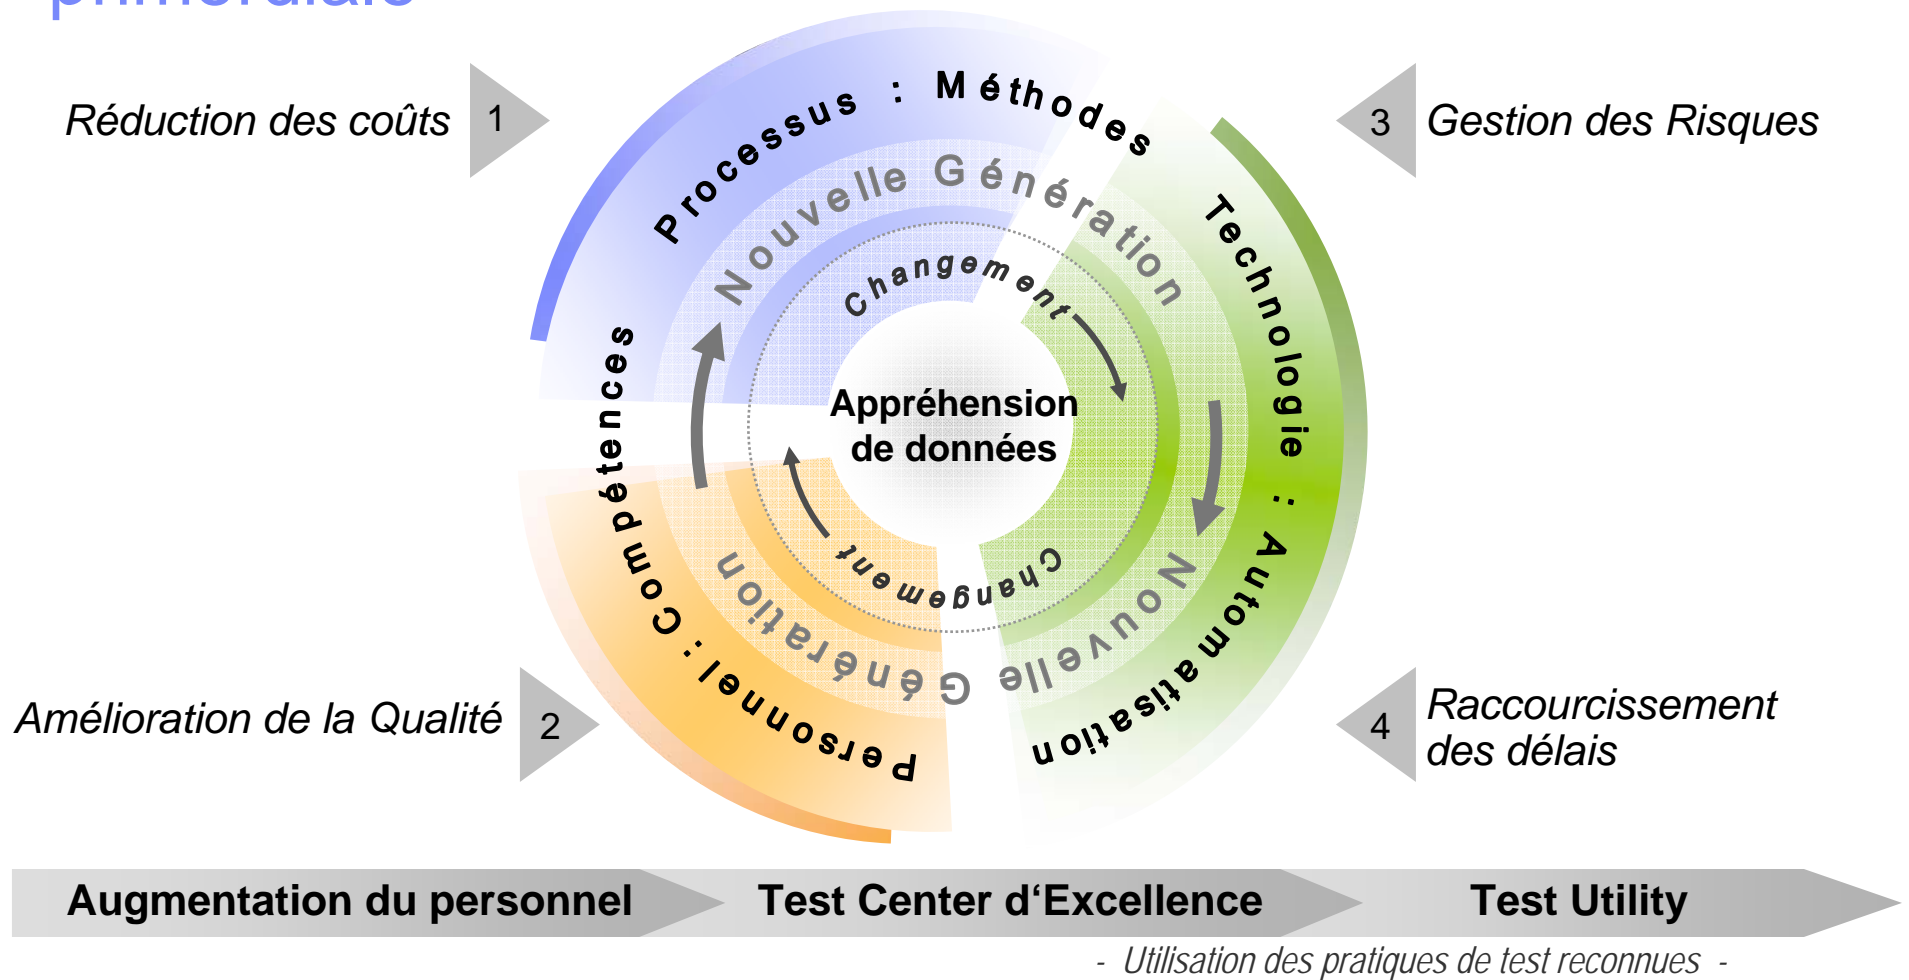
primordiale

Réduction des coûts 1

3 Gestion des Risques

Processus : Méthodes

Nouvelle Génération

Changement

Technologie : Automatisation

Appréhension de données

Compétences

Personnel : Compétences

Nouvelle Génération

Changement

Amélioration de la Qualité 2

4 Raccourcissement des délais

Augmentation du personnel

Test Center d‘Excellence

Test Utility

- Utilisation des pratiques de test reconnues -